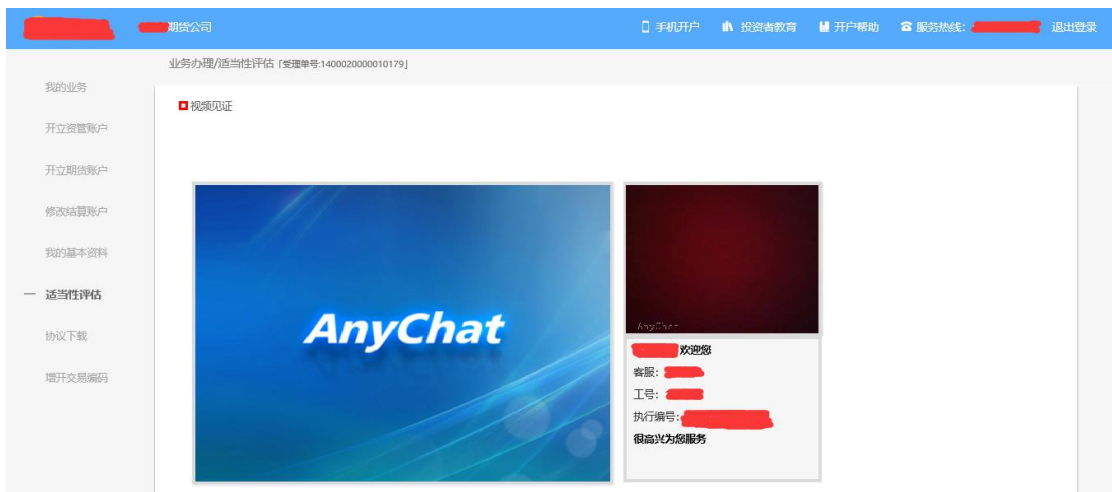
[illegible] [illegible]期货公司

手机开户 投资者教育 开户帮助 服务热线：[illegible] 退出登录

业务办理/适当性评估「受理单号:1400020000010179」

我的业务

开立资管账户

开立期货账户

修改结算账户

我的基本资料

适当性评估

协议下载

增开交易编码

视频见证

AnyChat

AnyChat

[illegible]欢迎您

客服：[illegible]

工号：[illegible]

执行编号：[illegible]

很高兴为您服务